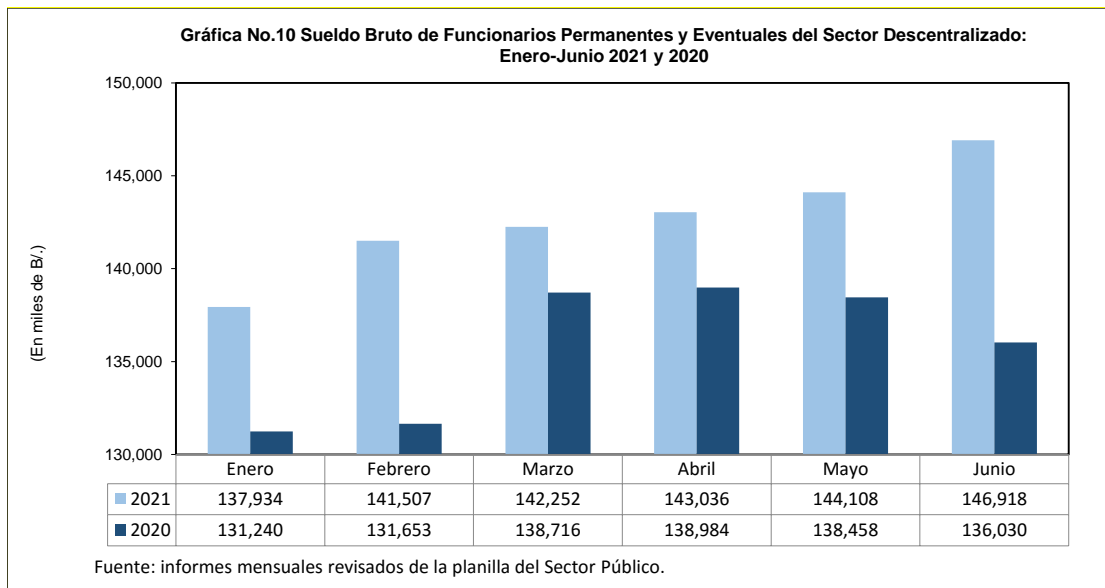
Gráfica No.10 Sueldo Bruto de Funcionarios Permanentes y Eventuales del Sector Descentralizado: Enero-Junio 2021 y 2020

(En miles de B/.)

150,000
145,000
140,000
135,000
130,000

| | Enero | Febrero | Marzo | Abril | Mayo | Junio |
|---|---|---|---|---|---|---|
| 2021 | 137,934 | 141,507 | 142,252 | 143,036 | 144,108 | 146,918 |
| 2020 | 131,240 | 131,653 | 138,716 | 138,984 | 138,458 | 136,030 |

Fuente: informes mensuales revisados de la planilla del Sector Público.